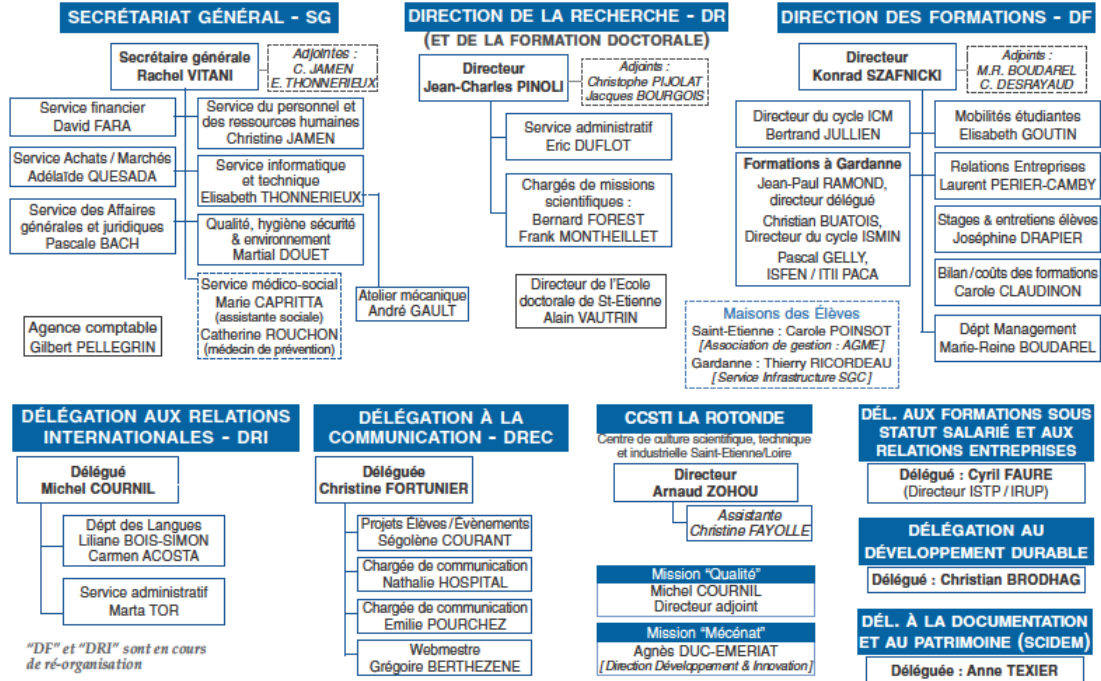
SECRÉTARIAT GÉNÉRAL - SG

Secrétaire générale
Rachel VITANI

Adjoints :
C. JAMEN
E. THONNERIEUX

Service financier
David FARA

Service du personnel et des ressources humaines
Christine JAMEN

Service Achats / Marchés
Adélaïde QUESADA

Service informatique et technique
Elisabeth THONNERIEUX

Service des Affaires générales et juridiques
Pascale BACH

Qualité, hygiène sécurité & environnement
Martial DOUET

Service médico-social
Marie CAPRITTA
(assistante sociale)
Catherine ROUCHON
(médecin de prévention)

Atelier mécanique
André GAULT

Agence comptable
Gilbert PELLEGRIN

DIRECTION DE LA RECHERCHE - DR
(ET DE LA FORMATION DOCTORALE)

Directeur
Jean-Charles PINOLI

Adjoints :
Christophe PIJOLAT
Jacques BOURGOIS

Service administratif
Eric DUFLOT

Chargés de missions scientifiques :
Bernard FOREST
Frank MONTHEILLET

Directeur de l'Ecole doctorale de St-Etienne
Alain VAUTRIN

DIRECTION DES FORMATIONS - DF

Directeur
Konrad SZAFNICKI

Adjoints :
M.R. BOUDAREL
C. DESRAYAUD

Directeur du cycle ICM
Bertrand JULLIEN

Formations à Gardanne
Jean-Paul RAMOND, directeur délégué
Christian BUATOIS, Directeur du cycle ISMIN
Pascal GELLY, ISFEN / ITII PACA

Mobilités étudiantes
Elisabeth GOUTIN

Relations Entreprises
Laurent PERIER-CAMBY

Stages & entretiens élèves
Joséphine DRAPIER

Bilan / coûts des formations
Carole CLAUDINON

Dépt Management
Marie-Reine BOUDAREL

Maisons des Élèves
Saint-Etienne : Carole POINSOT
[Association de gestion : AGME]
Gardanne : Thierry RICORDEAU
[Service Infrastructure SGC]

DÉLÉGATION AUX RELATIONS INTERNATIONALES - DRI

Délégué
Michel COURNIL

Dépt des Langues
Liliane BOIS-SIMON
Carmen ACOSTA

Service administratif
Marta TOR

"DF" et "DRI" sont en cours de ré-organisation

DÉLÉGATION À LA COMMUNICATION - DREC

Déléguée
Christine FORTUNIER

Projets Élèves / Évènements
Ségolène COURANT

Chargée de communication
Nathalie HOSPITAL

Chargée de communication
Emilie POURCHEZ

Webmestre
Grégoire BERTHEZENE

CCSTI LA ROTONDE
Centre de culture scientifique, technique et industrielle Saint-Etienne/Loire

Directeur
Arnaud ZOHOU

Assistante
Christine FAYOLLE

Mission "Qualité"
Michel COURNIL
Directeur adjoint

Mission "Mécénat"
Agnès DUC-EMERIAT
[Direction Développement & Innovation]

DÉL. AUX FORMATIONS SOUS STATUT SALARIÉ ET AUX RELATIONS ENTREPRISES

Délégué : Cyril FAURE
(Directeur ISTP / IRUP)

DÉLÉGATION AU DÉVELOPPEMENT DURABLE

Délégué : Christian BRODHAG

DÉL. À LA DOCUMENTATION ET AU PATRIMOINE (SCIDEM)

Déléguée : Anne TEXIER